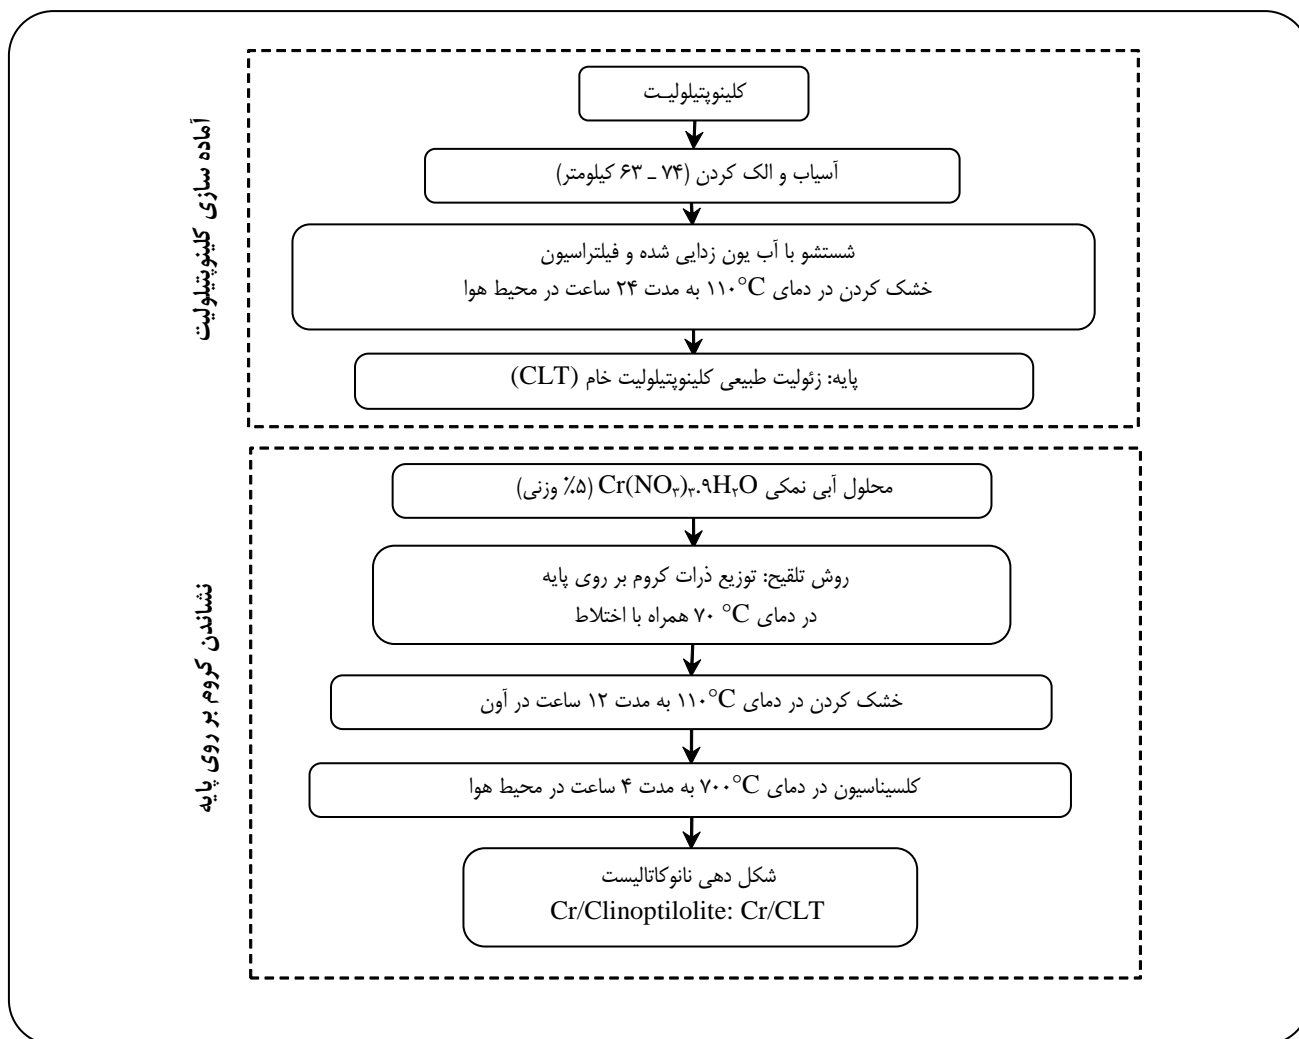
آماده سازی کلینوپتیلولیت

کلینوپتیلولیـت

آسیاب و الک کردن (۷۴ ـ ۶۳ کیلومتر)

شستشو با آب یون زدایی شده و فیلتراسیون
خشک کردن در دمای ۱۱۰°C به مدت ۲۴ ساعت در محیط هوا

پایه: زئولیت طبیعی کلینوپتیلولیت خام (CLT)

نشاندن کروم بر روی پایه

محلول آبی نمکی $Cr(NO_۳)_۳.۹H_۲O$ (۵٪ وزنی)

روش تلقیح: توزیع ذرات کروم بر روی پایه
در دمای C° ۷۰ همراه با اختلاط

خشک کردن در دمای ۱۱۰°C به مدت ۱۲ ساعت در آون

کلسیناسیون در دمای ۷۰۰°C به مدت ۴ ساعت در محیط هوا

شکل دهی نانوکاتالیست
Cr/Clinoptilolite: Cr/CLT